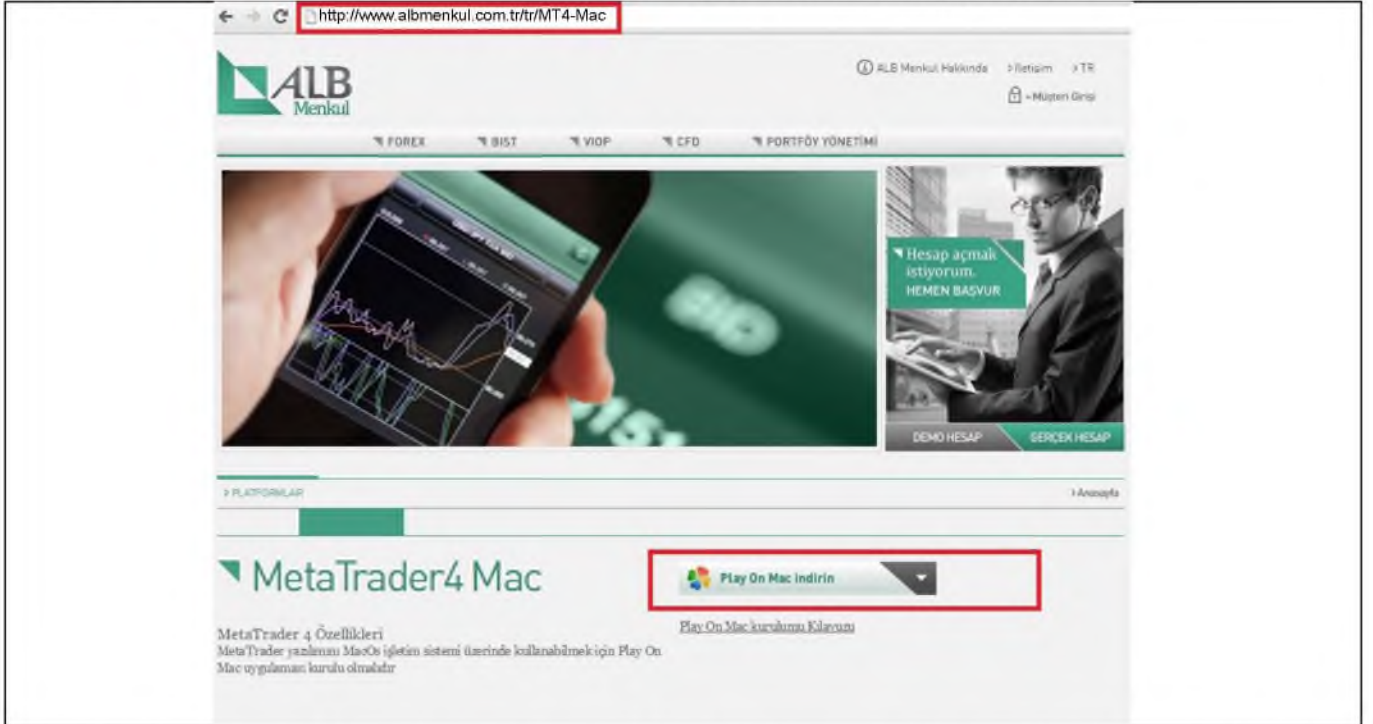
http://www.albmenkul.com.tr/tr/MT4-Mac

ALB Menkul

ALB Menkul Hakkında > İletişim > TR
» Müşteri Girişi

FOREX BIST VIOP CFD PORTFÖY YÖNETİMİ

Hesap açmak istiyorum.
HEMEN BAŞVUR

DEMO HESAP GERÇEK HESAP

> PLATFORMLAR

> Anasayfa

MetaTrader4 Mac

Play On Mac indirin

Play On Mac kurulumu Kılavuzu

MetaTrader 4 Özellikleri
MetaTrader yazılımını MacOs işletim sistemi üzerinde kullanabilmek için Play On Mac uygulaması kurulu olmalıdır